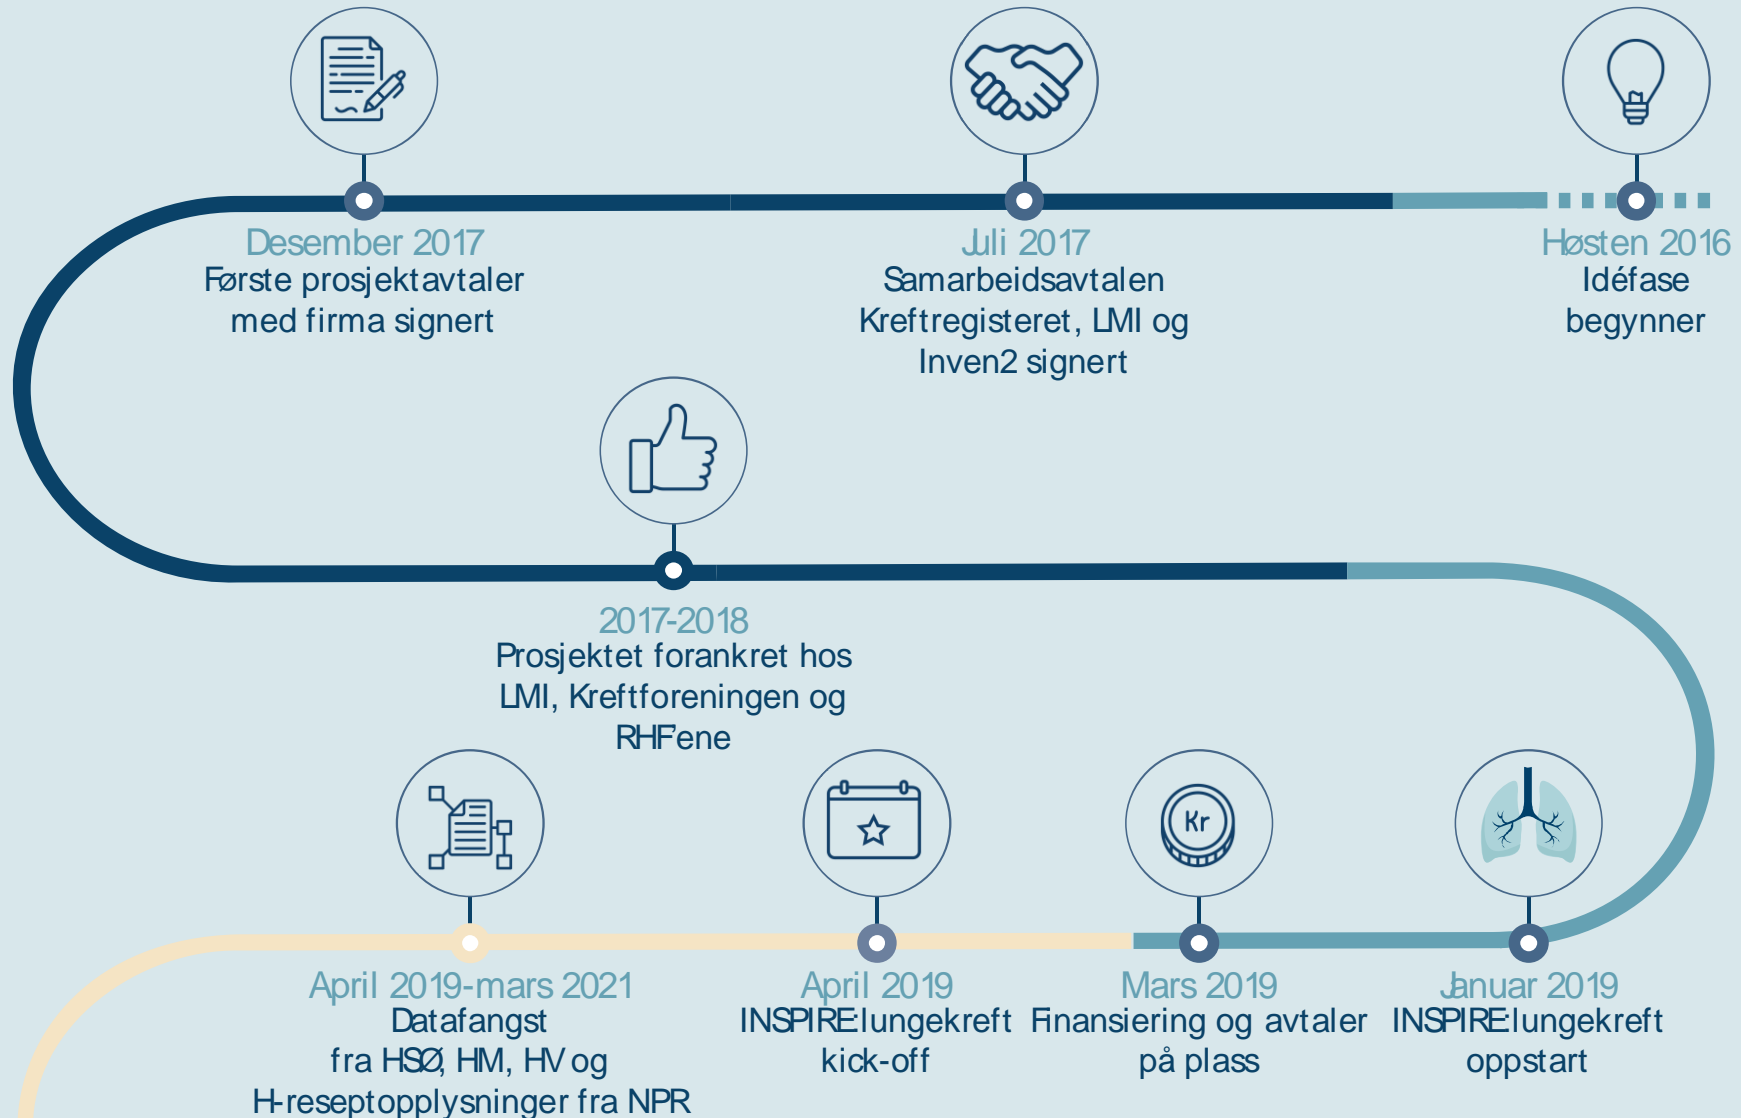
Desember 2017
Første prosjektavtaler med firma signert

Juli 2017
Samarbeidsavtalen Kreftregisteret, LMI og Inven2 signert

Høsten 2016
Idéfase begynner

2017-2018
Prosjektet forankret hos LMI, Kreftforeningen og RHFene

Kr

April 2019-mars 2021
Datafangst fra HSØ, HM, HV og H-reseptopplysninger fra NPR

April 2019
INSPIRE lungekreft kick-off

Mars 2019
Finansiering og avtaler på plass

Januar 2019
INSPIRE lungekreft oppstart